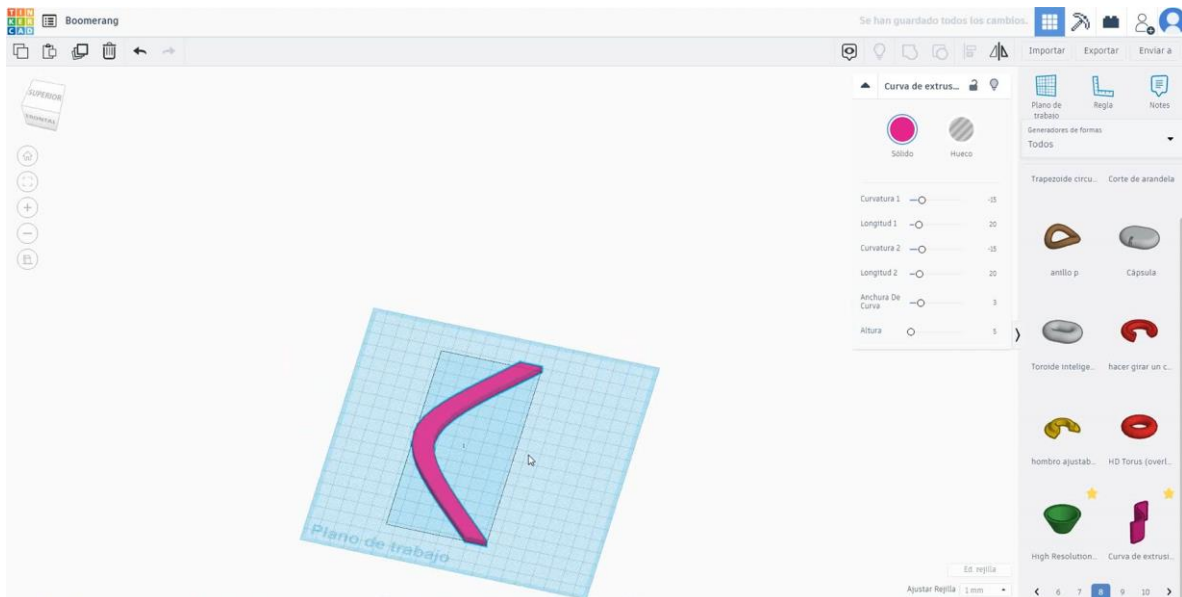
TIN KER CAD Boomerang

Se han guardado todos los cambios.

Importar Exportar Enviar a

SUPERIOR
FRONTAL

Curva de extrus...

Sólido Hueco

Curvatura 1 -15
Longitud 1 20
Curvatura 2 -15
Longitud 2 20
Anchura De Curva 3
Altura 5

Plano de trabajo Regla Notes

Generadores de formas
Todos

Trapezoide circu... Corte de arandela

anillo p Cápsula

Toroide intelige... hacer girar un c...

hombro ajustab... HD Torus (overl...

High Resolution... Curva de extrusi...

Plano de trabajo

Ed. rejilla
Ajustar Rejilla 1 mm

‹ 6 7 8 9 10 ›